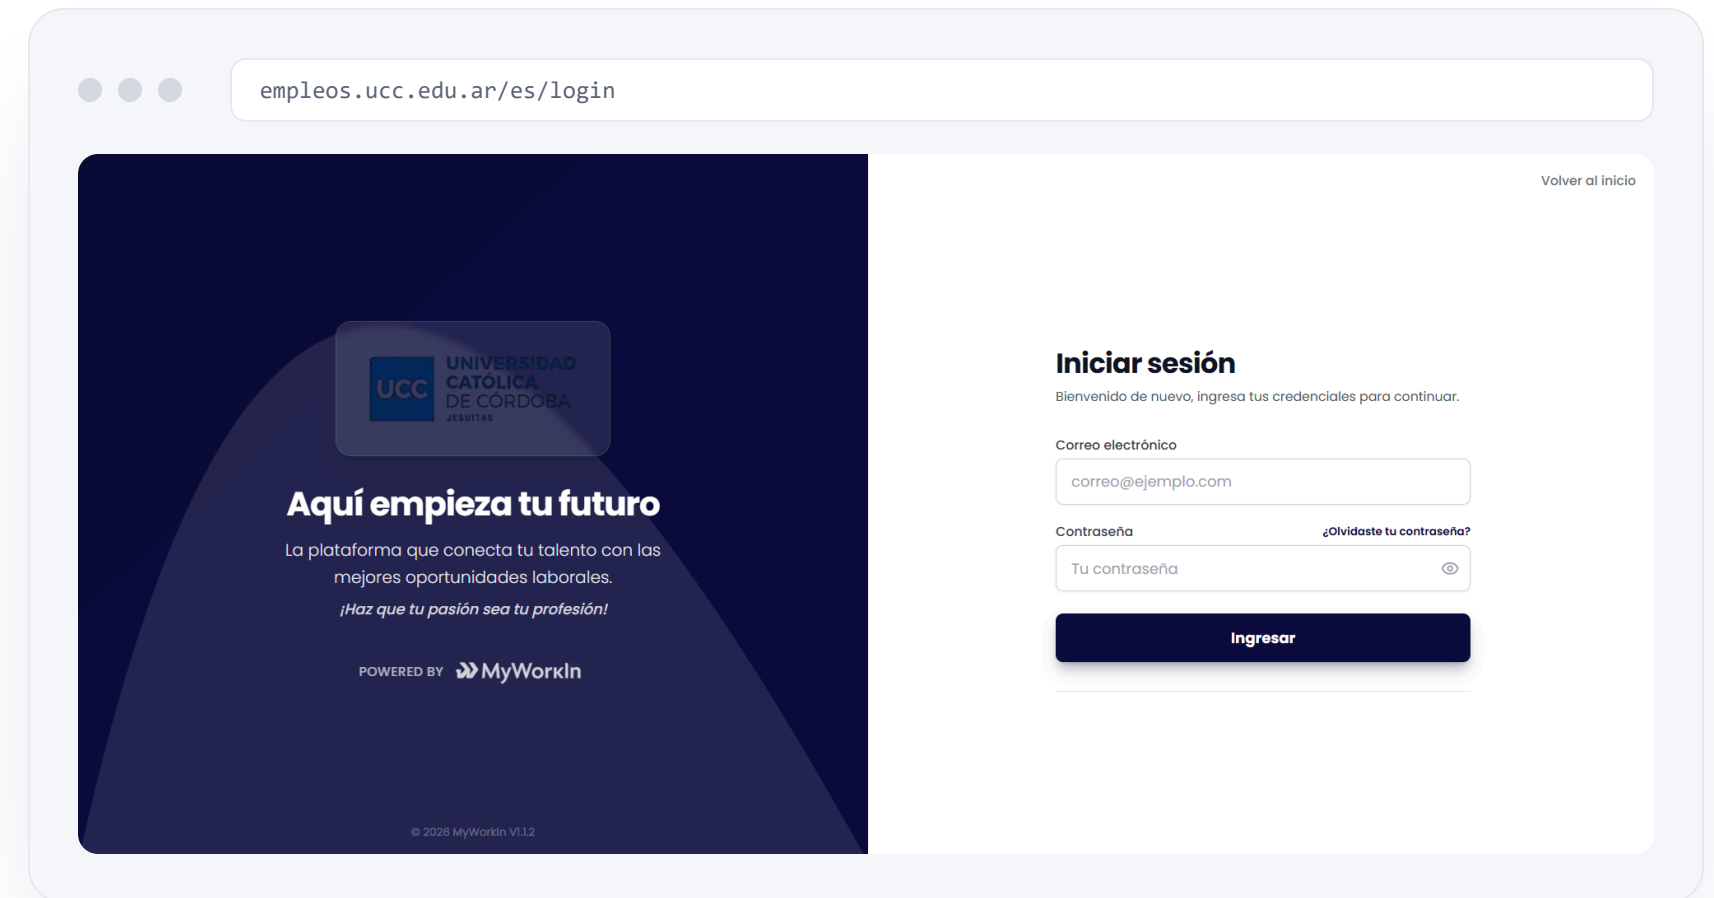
empleos.ucc.edu.ar/es/login

UCC UNIVERSIDAD CATÓLICA DE CÓRDOBA JESUITAS

Aquí empieza tu futuro

La plataforma que conecta tu talento con las mejores oportunidades laborales.

¡Haz que tu pasión sea tu profesión!

POWERED BY MyWorkIn

© 2026 MyWorkIn V1.1.2

Volver al inicio

Iniciar sesión

Bienvenido de nuevo, ingresa tus credenciales para continuar.

Correo electrónico

correo@ejemplo.com

Contraseña

¿Olvidaste tu contraseña?

Tu contraseña

Ingresar